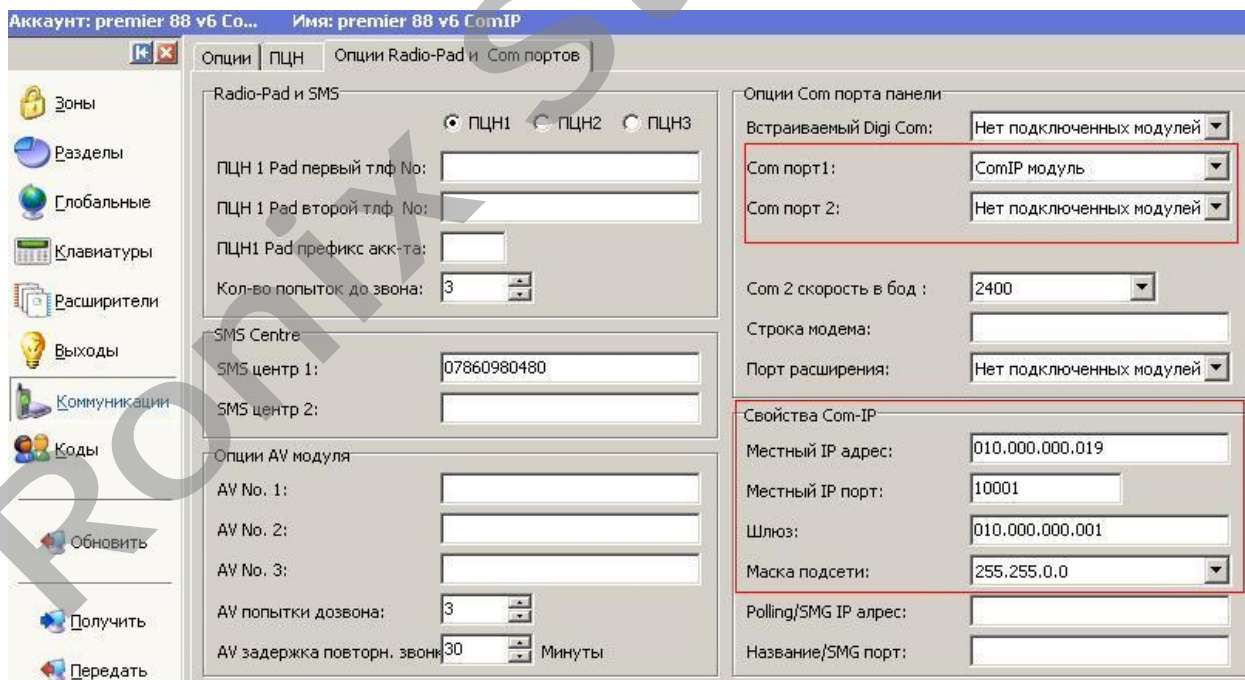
Аккаунт: premier 88 v6 Co... Имя: premier 88 v6 ComIP

Зоны
Разделы
Глобальные
Клавиатуры
Расширители
Выходы
Коммуникации
Коды
Обновить
Получить
Передать

Опции | ПЦН | Опции Radio-Pad и Com портов

Radio-Pad и SMS
ПЦН1 ПЦН2 ПЦН3
ПЦН 1 Pad первый тлф No:
ПЦН 1 Pad второй тлф No:
ПЦН1 Pad префикс акк-та:
Кол-во попыток до звона: 3

SMS Centre
SMS центр 1: 07860980480
SMS центр 2:

Опции AV модуля
AV No. 1:
AV No. 2:
AV No. 3:
AV попытки дозвона: 3
AV задержка повторн. звонк 30 Минуты

Опции Com порта панели
Встраиваемый Digi Com: Нет подключенных модулей
Com порт1: ComIP модуль
Com порт 2: Нет подключенных модулей
Com 2 скорость в бод : 2400
Строка модема:
Порт расширения: Нет подключенных модулей

Свойства Com-IP
Местный IP адрес: 010.000.000.019
Местный IP порт: 10001
Шлюз: 010.000.000.001
Маска подсети: 255.255.0.0
Polling/SMG IP адрес:
Название/SMG порт:

Ronix S